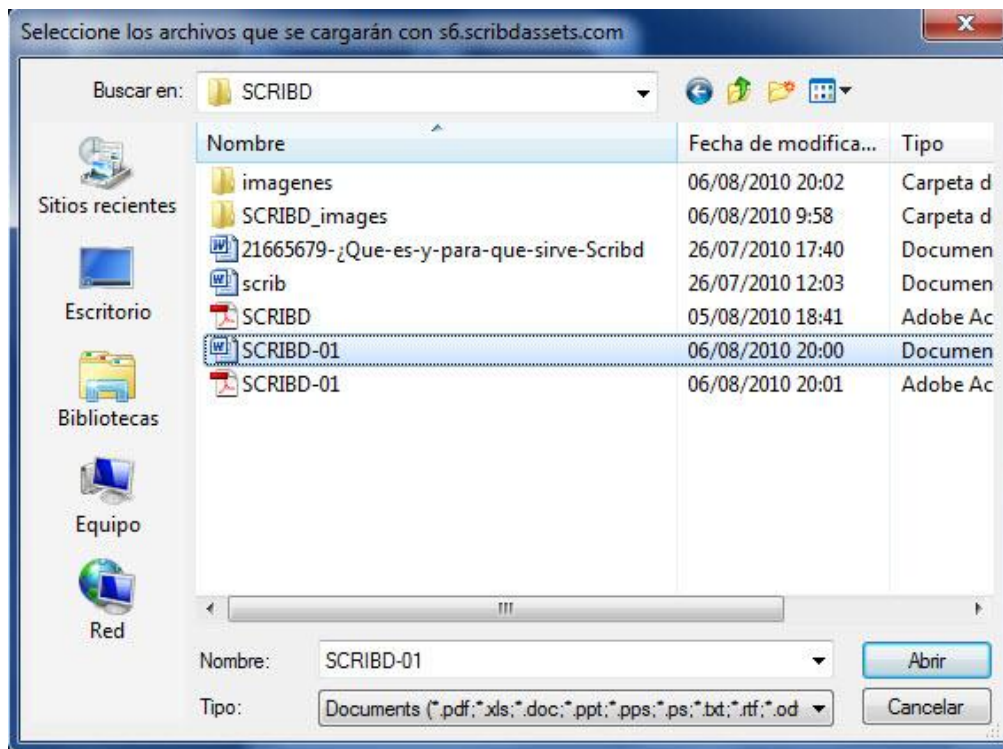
Seleccione los archivos que se cargarán con s6.scribdassets.com

Buscar en: SCRIBD

Sitios recientes
Escritorio
Bibliotecas
Equipo
Red

| Nombre | Fecha de modifica... | Tipo |
|---|---|---|
| imagenes | 06/08/2010 20:02 | Carpeta d |
| SCRIBD_images | 06/08/2010 9:58 | Carpeta d |
| 21665679-¿Que-es-y-para-que-sirve-Scribd | 26/07/2010 17:40 | Documen |
| scrib | 26/07/2010 12:03 | Documen |
| SCRIBD | 05/08/2010 18:41 | Adobe Ac |
| SCRIBD-01 | 06/08/2010 20:00 | Documen |
| SCRIBD-01 | 06/08/2010 20:01 | Adobe Ac |

Nombre: SCRIBD-01
Tipo: Documents (*.pdf;*.xls;*.doc;*.ppt;*.pps;*.ps;*.txt;*.rtf;*.od

Abrir
Cancelar